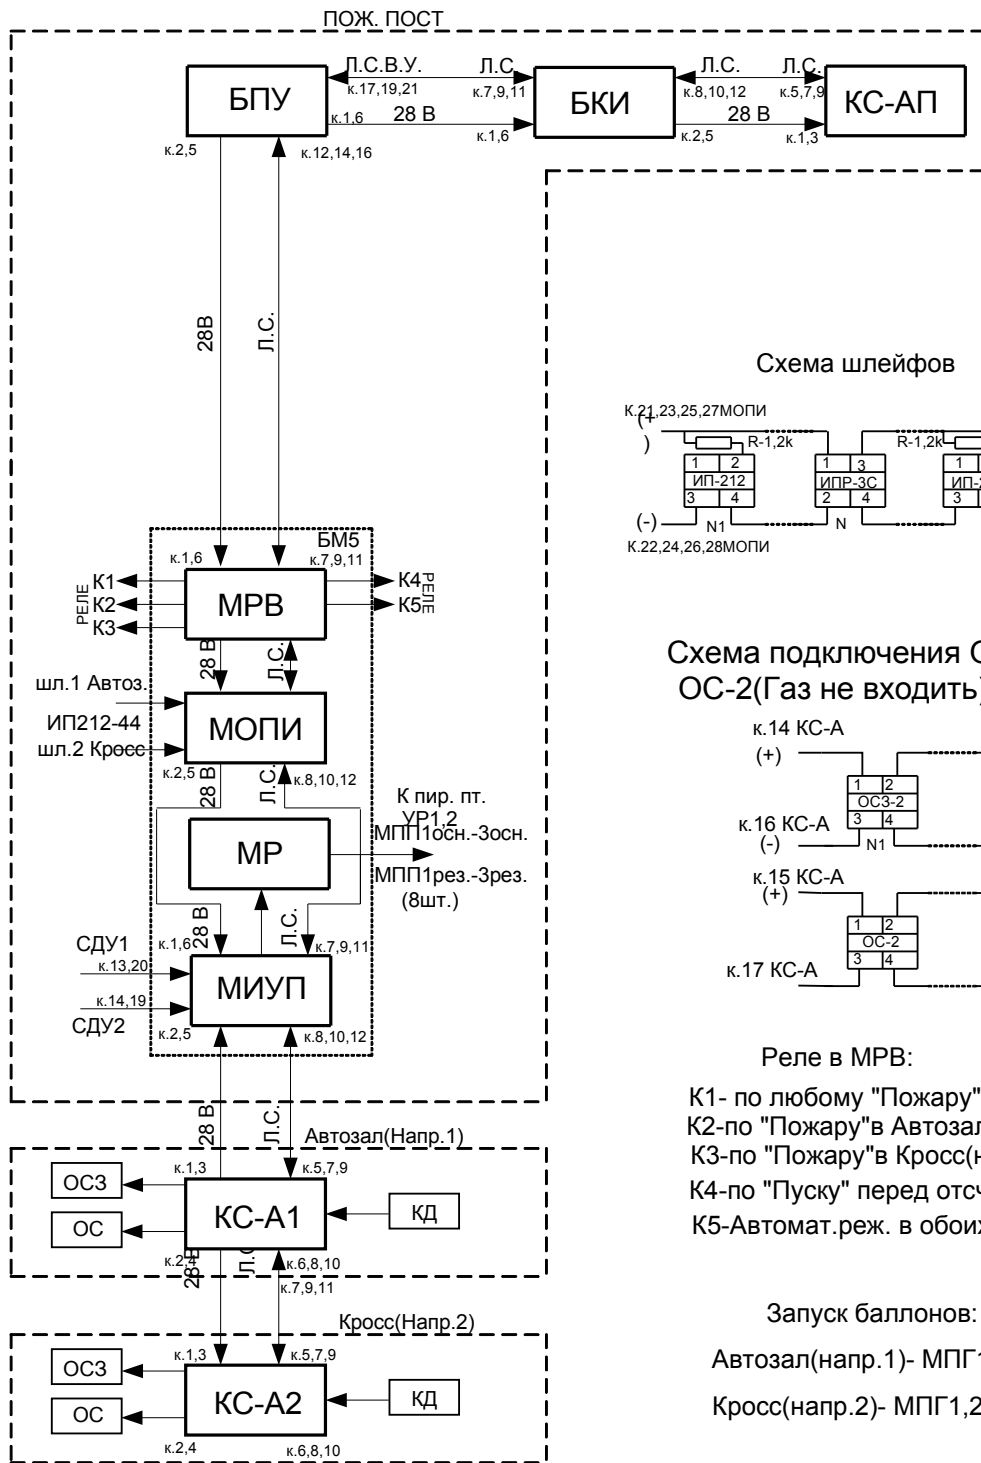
ПОЖ. ПОСТ

БПУ
Л.С.В.У.
к.17,19,21
Л.С.
к.7,9,11
к.1,6
28 В
к.1,6
БКИ
Л.С.
к.8,10,12
Л.С.
к.5,7,9
28 В
к.2,5
к.1,3
КС-АП
к.2,5
к.12,14,16

28В
Л.С.

Схема шлейфов

К.21,23,25,27МОПИ
(+)
R-1,2k
R-1,2k
1 2
ИП-212
3 4
1 3
ИПР-3С
2 4
1
ИП-
3
(-)
N1
N
К.22,24,26,28МОПИ

БМ5
к.1,6
к.7,9,11
РЕЛЕ
К1
К2
К3
МРВ
К4
К5
РЕЛЕ
28 В
Л.С.
шл.1 Автоз.
ИП212-44
шл.2 Кросс
МОПИ
к.2,5
28 В
Л.С.
к.8,10,12
К пир. пт.
УР1,2
МПП1осн.-3осн.
МПП1рез.-3рез.
(8шт.)
МР
28 В
Л.С.
СДУ1
к.1,6
к.7,9,11
к.13,20
МИУП
к.14,19
СДУ2
к.2,5
к.8,10,12

Схема подключения О
ОС-2(Газ не входить)
к.14 КС-А
(+)
1 2
ОСЗ-2
3 4
к.16 КС-А
(-)
N1
к.15 КС-А
(+)
1 2
ОС-2
3 4
к.17 КС-А

Реле в МРВ:
К1- по любому "Пожару"
К2-по "Пожару"в Автозал
К3-по "Пожару"в Кросс(н
К4-по "Пуску" перед отсч
К5-Автомат.реж. в обоих

28 В
Л.С.
Автозал(Напр.1)
ОСЗ
к.1,3
к.5,7,9
КС-А1
КД
ОС
к.2,4
28 В
Л.С.
к.6,8,10
к.7,9,11

Запуск баллонов:
Кросс(Напр.2)
ОСЗ
к.1,3
к.5,7,9
Автозал(напр.1)- МПГ1
КС-А2
КД
ОС
Кросс(напр.2)- МПГ1,2
к.2,4
к.6,8,10